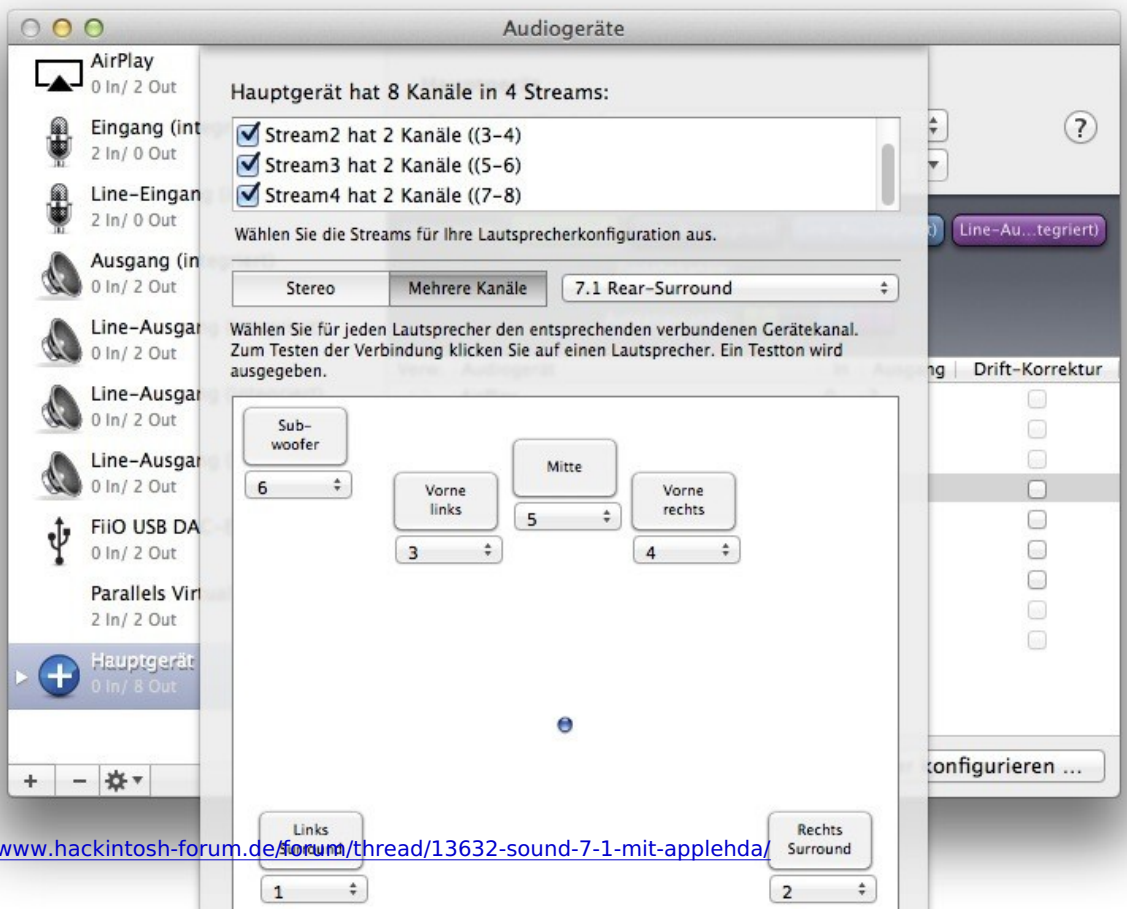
Audiogeräte

AirPlay
0 In/ 2 Out

Eingang (int
2 In/ 0 Out

Line-Eingan
2 In/ 0 Out

Ausgang (in
0 In/ 2 Out

Line-Ausgar
0 In/ 2 Out

Line-Ausgar
0 In/ 2 Out

Line-Ausgar
0 In/ 2 Out

FiiO USB DA
0 In/ 2 Out

Parallels Vir
2 In/ 2 Out

Hauptgerät
0 In/ 8 Out

+ − ✲▾

Hauptgerät hat 8 Kanäle in 4 Streams:

☑ Stream2 hat 2 Kanäle ((3-4)
☑ Stream3 hat 2 Kanäle ((5-6)
☑ Stream4 hat 2 Kanäle ((7-8)

Wählen Sie die Streams für Ihre Lautsprecherkonfiguration aus.

Stereo | Mehrere Kanäle | 7.1 Rear-Surround

Wählen Sie für jeden Lautsprecher den entsprechenden verbundenen Gerätekanal. Zum Testen der Verbindung klicken Sie auf einen Lautsprecher. Ein Testton wird ausgegeben.

Sub-woofer
6

Mitte
5

Vorne links
3

Vorne rechts
4

Links Surround
1

Rechts Surround
2

?

Line-Au...tegriert)

ng | Drift-Korrektur

konfigurieren ...

www.hackintosh-forum.de/forum/thread/13632-sound-7-1-mit-applehda/